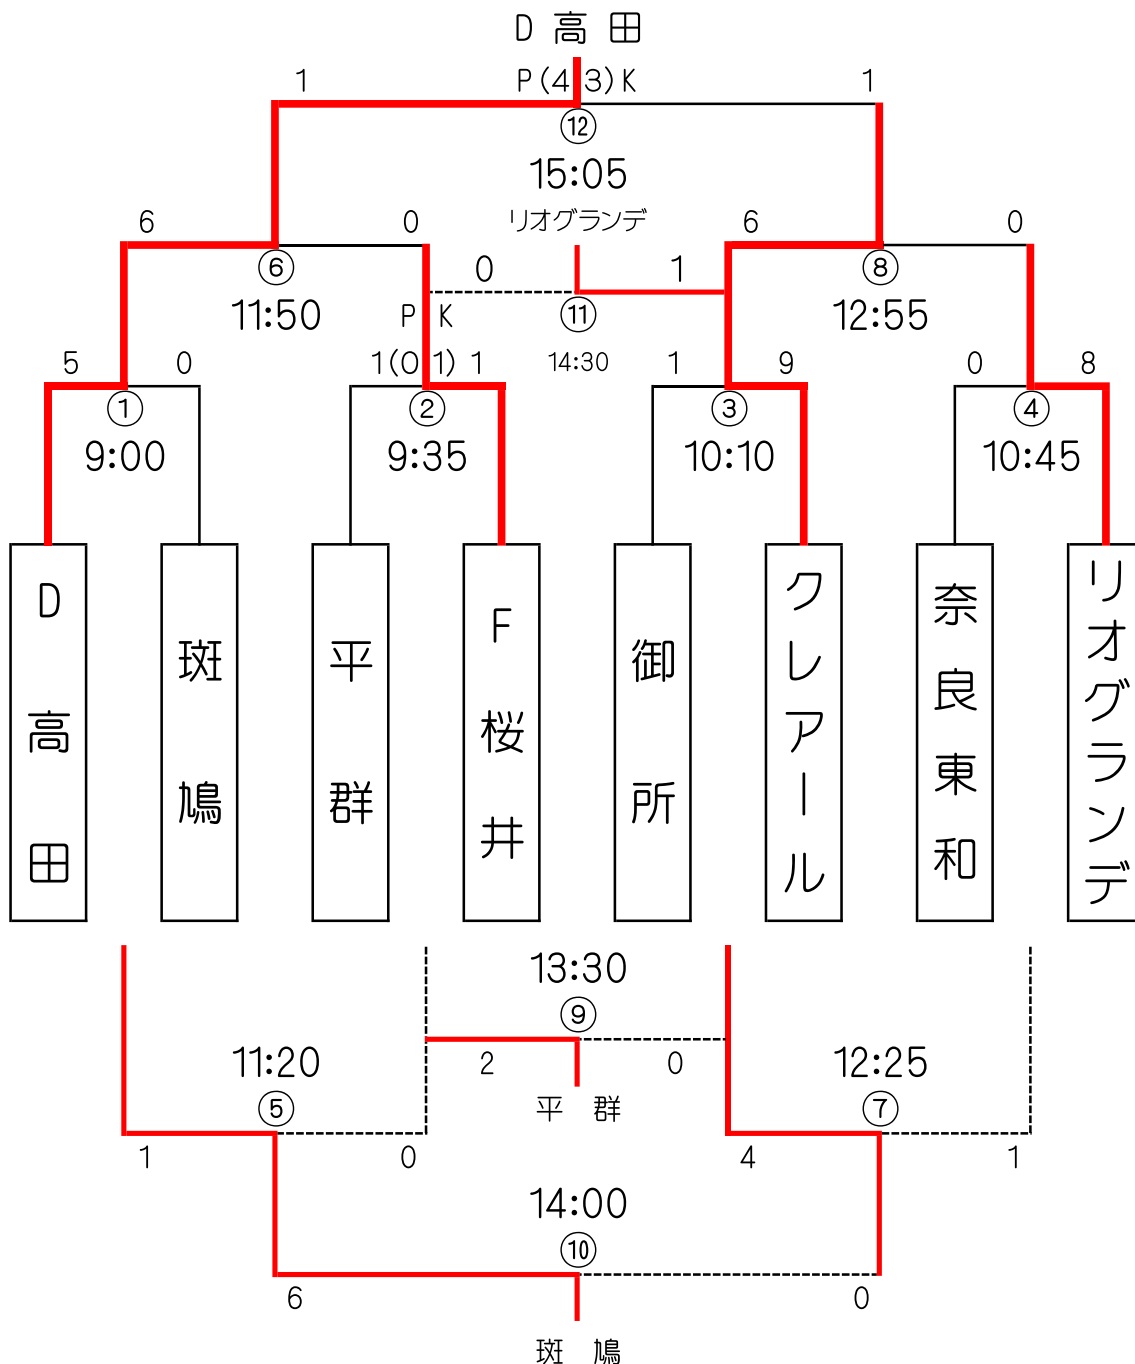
D 高 田

1 P(4 3)K 1

⑫

15:05

リオグランデ

6 0 6 0

⑥ 0 1 ⑧

11:50 P K ⑪ 12:55

5 0 1(0 1) 1 14:30 1 9 0 8

① ② ③ ④

9:00 9:35 10:10 10:45

D高田

斑鳩

平群

F桜井

御所

クレアール

奈良東和

リオグランデ

13:30

⑨

11:20 2 0 12:25

⑤ 平 群 ⑦

1 0 4 1

14:00

⑩

6 0

斑 鳩